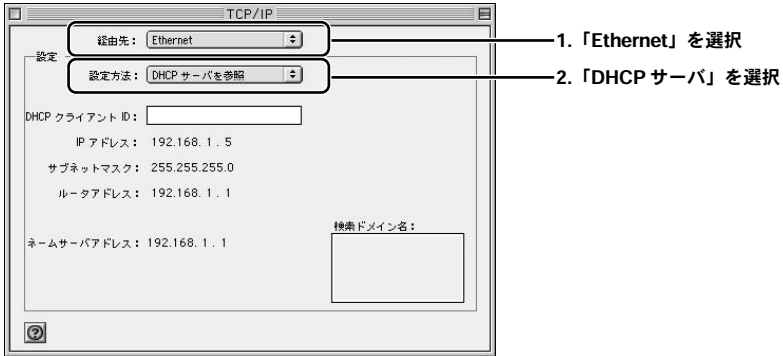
TCP/IP

経由先： Ethernet

設定

設定方法： DHCP サーバを参照

DHCP クライアント ID：

IP アドレス： 192.168. 1 . 5

サブネットマスク： 255.255.255.0

ルータアドレス： 192.168. 1 . 1

検索ドメイン名：

ネームサーバアドレス： 192.168. 1 . 1

?

1.「Ethernet」を選択

2.「DHCP サーバ」を選択